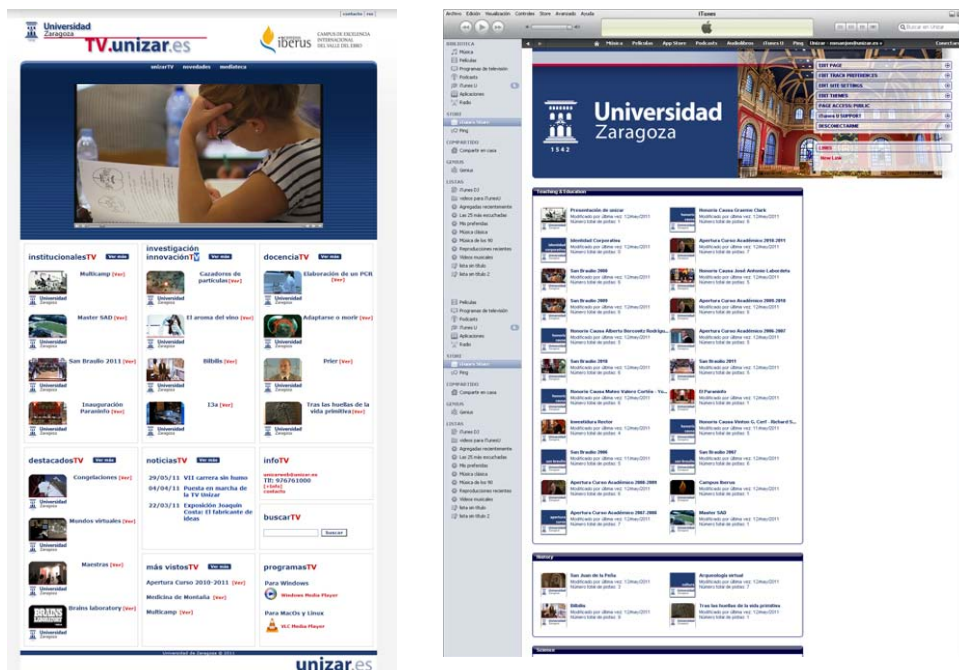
contacto | rss

Universidad Zaragoza TV.unizar.es

iberus CAMPUS DE EXCELENCIA INTERNACIONAL DEL VALLE DEL EBRO

unizarTV novedades mediateca

institucionalesTV Ver más

Multicamp [Ver]

Master SAD [Ver]

San Braulio 2011 [Ver]

Inauguración Paraninfo [Ver]

investigación innovaciónTV Ver más

Cazadores de partículas [Ver]

El aroma del vino [Ver]

Bilbils [Ver]

I3a [Ver]

docenciaTV Ver más

Elaboración de un PCR [Ver]

Adaptarse o morir [Ver]

Prier [Ver]

Tras las huellas de la vida primitiva [Ver]

destacadosTV Ver más

Congelaciones [Ver]

Mundos virtuales [Ver]

Maestras [Ver]

Brains laboratory [Ver]

noticiasTV Ver más

29/05/11 VII carrera sin humo

19/05/11 Puesta en marcha de la TV Unizar

22/03/11 Exposición Joaquín Costa: El fabricante de ideas

infoTV

unizartv@unizar.es
Tlf: 976761000
[+info]
contacto

buscarTV

buscar

más vistosTV Ver más

Apertura Curso 2010-2011 [Ver]

Medicina de Montaña [Ver]

Multicamp [Ver]

programasTV

Para Windows

Windows Media Player

Para MacOs y Linux

VLC Media Player

Universidad de Zaragoza © 2011

unizar.es

Archivo Edición Visualización Controles Store Avanzado Ayuda

iTunes

Buscar en iTunes

BIBLIOTECA
Música
Películas
Programas de televisión
Podcasts
iTunes U
Aplicaciones
Radio

STORE
iTunes Store
Ping

COMPARTIDO
Compartir en casa

GENIUS
Genius

LISTAS
iTunes DJ
videos para iTunesU
Agregados recientemente
Las 25 más escuchadas
Mis preferidas
Música clásica
Música de los 90
Reproducciones recientes
Vídeos musicales
lista sin título
lista sin título 2

Música Películas App Store Podcasts Audiolibros iTunes U Ping

Universidad Zaragoza

1542

EDIT PAGE
EDIT TRACK PREFERENCES
EDIT SITE SETTINGS
EDIT THEMES
PAGE ACCESS: PUBLIC
iTunes U SUPPORT
DESCONECTARME
LINKS
New Link

Teaching & Education

Presentación de unizar
Identidad Corporativa
San Braulio 2008
San Braulio 2009
Honoris Causa Alberto Benzontí Rodrígu...
San Braulio 2010
Honoris Causa Mateo Valero Cortés - Yo...
Investidura Rector
San Braulio 2006
Apertura Curso Académico 2008-2009
Apertura Curso Académico 2007-2008

Honoris Causa Graeme Clark
Apertura Curso Académico 2010-2011
Honoris Causa José Antonio Labordeta
Apertura Curso Académico 2009-2010
Apertura Curso Académico 2006-2007
San Braulio 2011
El Paraninfo
Honoris Causa Vinton G. Cerf · Richard S...
San Braulio 2007
Campus Iberus
Master SAD

Modificado por última vez: 12may2011
Número total de pistas

History

San Juan de la Peña
Bilbilis
Arqueología virtual
Tras las huellas de la vida primitiva

Science